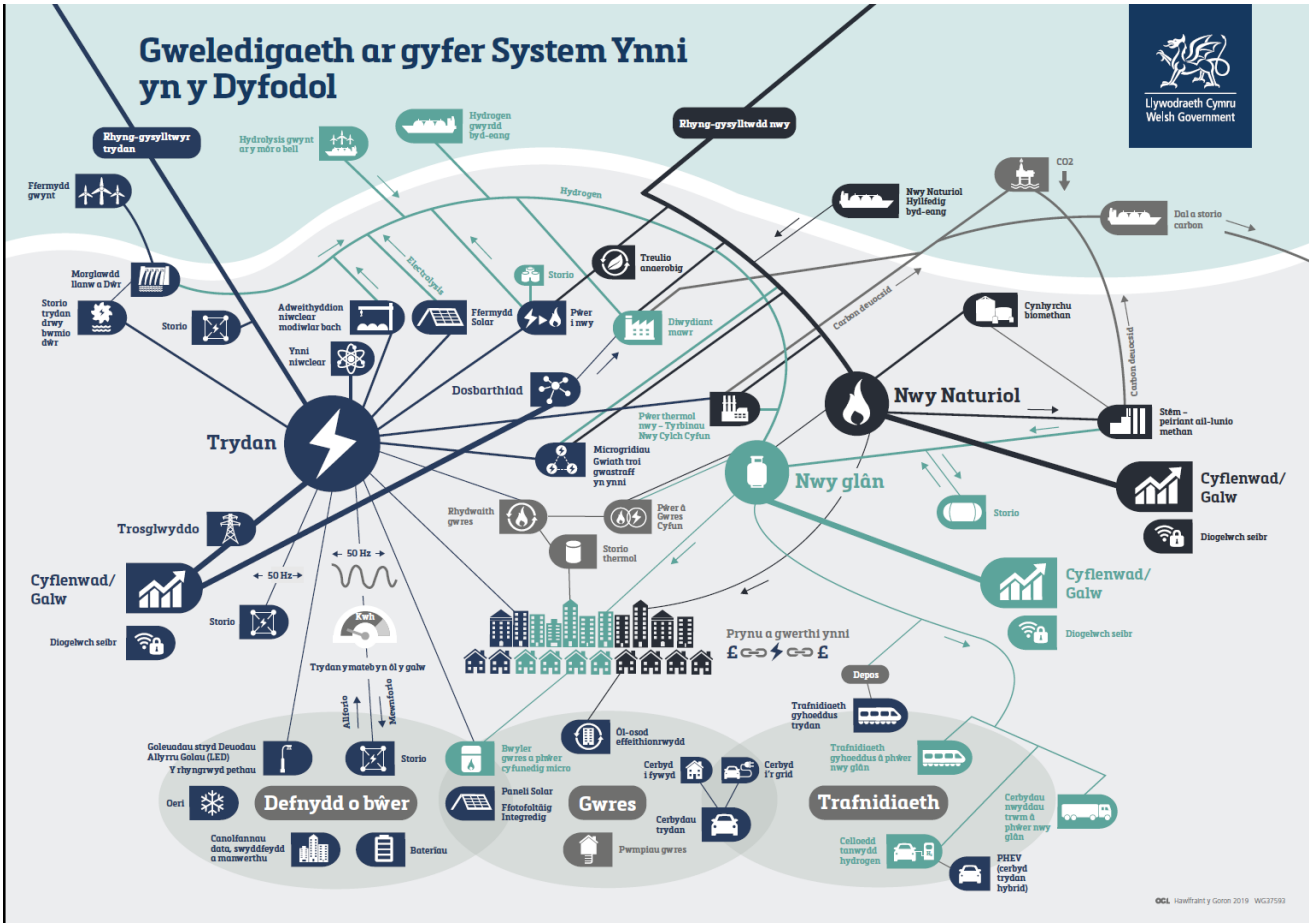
Gweledigaeth ar gyfer System Ynni yn y Dyfodol

Llywodraeth Cymru
Welsh Government

Rhyng-gysylltwyr trydan

Hydrolysis gwynt ar y môr o bell

Hydrogen gwyrdd byd-eang

Rhyng-gysylltwdd nwy

CO2

Fferm gwynt

Hydrogen

Nwy Naturiol Hylifedig byd-eang

Dal a storio carbon

Electrolysis

Treulio anaerobig

Morglawdd llanw a Dŵr

Storio

Storio trydan drwy bwmio dŵr

Storio

Adweithyddion niwclear modiwlar bach

Fferm Solar

Pŵer i nwy

Diwydiant mawr

Carbon deuocsid

Cynhyrchu biomethan

Ynni niwclear

Carbon deuocsid

Dosbarthiad

Nwy Naturiol

Pŵer thermol nwy – Tyrbinau Nwy Cylch Cyfun

Stêm – peiriant ail-lunio methan

Trydan

Microgridiau Gwiath troi gwastraff yn ynni

Nwy glân

Cyflenwad/ Galw

Rhydwaith gwres

Pŵer â Gwres Cyfun

Storio

Diogelwch seibr

Trosglwyddo

50 Hz

Storio thermol

Cyflenwad/ Galw

50 Hz

Cyflenwad/ Galw

Storio

Kwh

Prynu a gwerthi ynni

Diogelwch seibr

Diogelwch seibr

Trydan ymateb yn ôl y galw

Depos

Allforio

Mewnforio

Trafnidiaeth gyhoeddus trydan

Ôl-osod effeithionrwydd

Goleuadau stryd Deuodau Allyrru Golau (LED)

Y rhyngrwyd pethau

Storio

Bwyler gwres a phŵer cyfunedig micro

Cerbyd i fywyd

Cerbyd i'r grid

Trafnidiaeth gyhoeddus â phŵer nwy glân

Oeri

Defnydd o bŵer

Paneli Solar Ffotofoltäig Integredig

Gwres

Trafnidiaeth

Cerbydau trydan

Cerbydau nwyddau trwm â phŵer nwy glân

Canolfannau data, swyddfeydd a manwerthu

Bateriau

Pwmpiau gwres

Celloedd tanwydd hydrogen

PHEV (cerbyd trydan hybrid)

OGL Hawlfraint y Goron 2019 WG37593